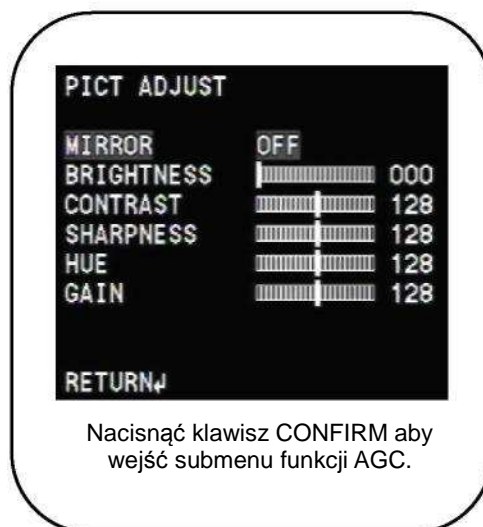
PICT ADJUST

| | | |
|---|---|---|
| MIRROR | OFF | |
| BRIGHTNESS | | 000 |
| CONTRAST | | 128 |
| SHARPNESS | | 128 |
| HUE | | 128 |
| GAIN | | 128 |

RETURN↵

Nacisnąć klawisz CONFIRM aby wejść submenu funkcji AGC.